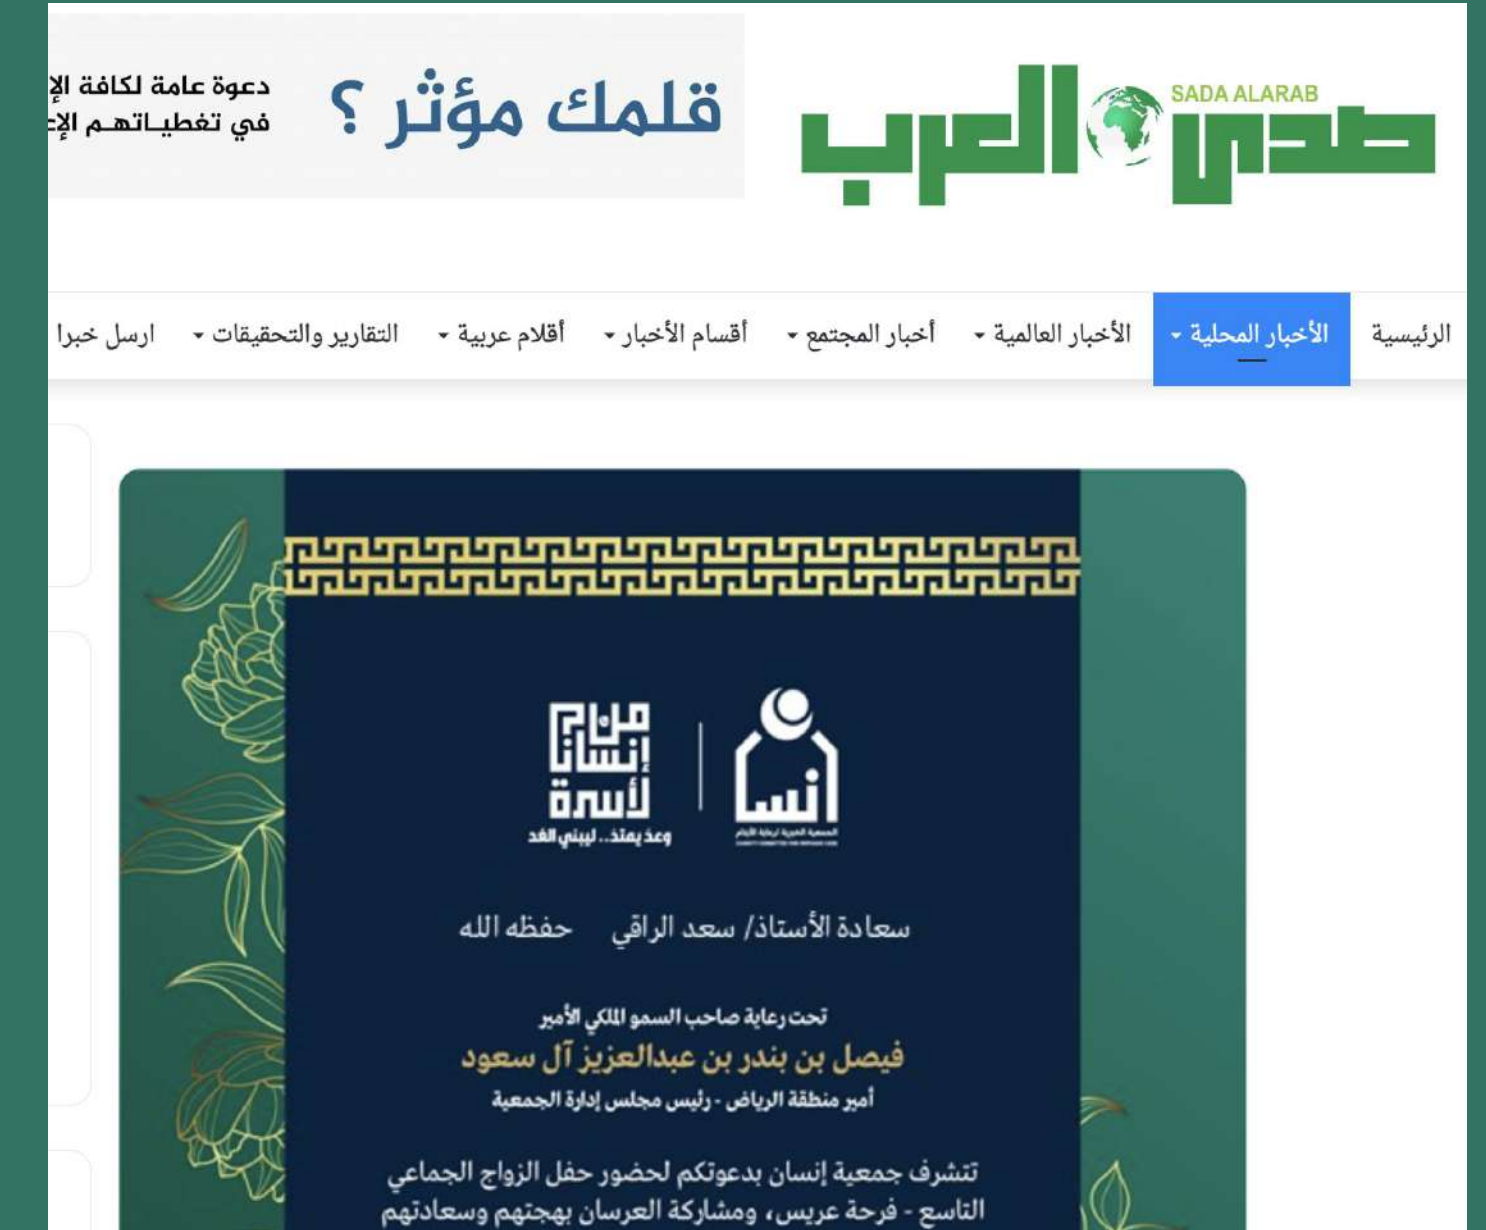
صدى العرب SADA ALARAB

قلمك مؤثر ؟

دعوة عامة لكافة الإ
في تغطياتهم الإ

الرئيسية الأخبار المحلية الأخبار العالمية أخبار المجتمع أقسام الأخبار أقلام عربية التقارير والتحقيقات ارسل خبرا

إنسان
الجمعية الخيرية لرعاية الأيتام

من إنسان لأسرة
وعد يمتد.. لبيني الغد

سعادة الأستاذ/ سعد الراقي حفظه الله

تحت رعاية صاحب السمو الملكي الأمير
فيصل بن بندر بن عبدالعزيز آل سعود
أمير منطقة الرياض - رئيس مجلس إدارة الجمعية

تتشرف جمعية إنسان بدعوتكم لحضور حفل الزواج الجماعي التاسع - فرحة عريس، ومشاركة العرسان بهجتهم وسعادتهم